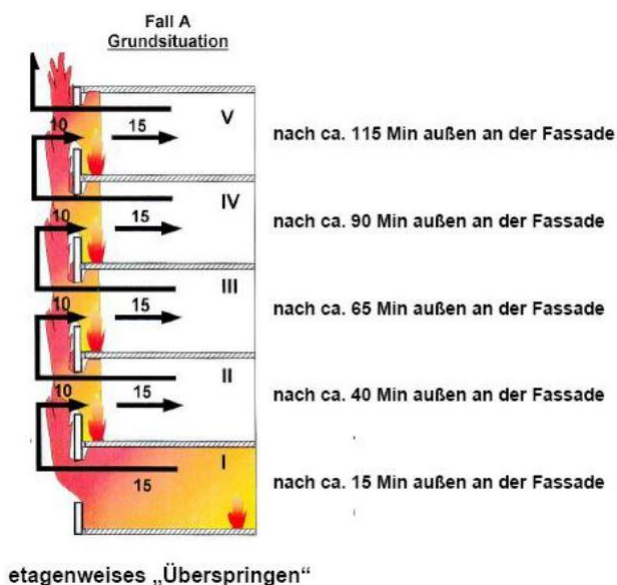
Fall A
Grundsituation

10
15
V
nach ca. 115 Min außen an der Fassade

10
15
IV
nach ca. 90 Min außen an der Fassade

10
15
III
nach ca. 65 Min außen an der Fassade

10
15
II
nach ca. 40 Min außen an der Fassade

15
I
nach ca. 15 Min außen an der Fassade

etagenweises „Überspringen“